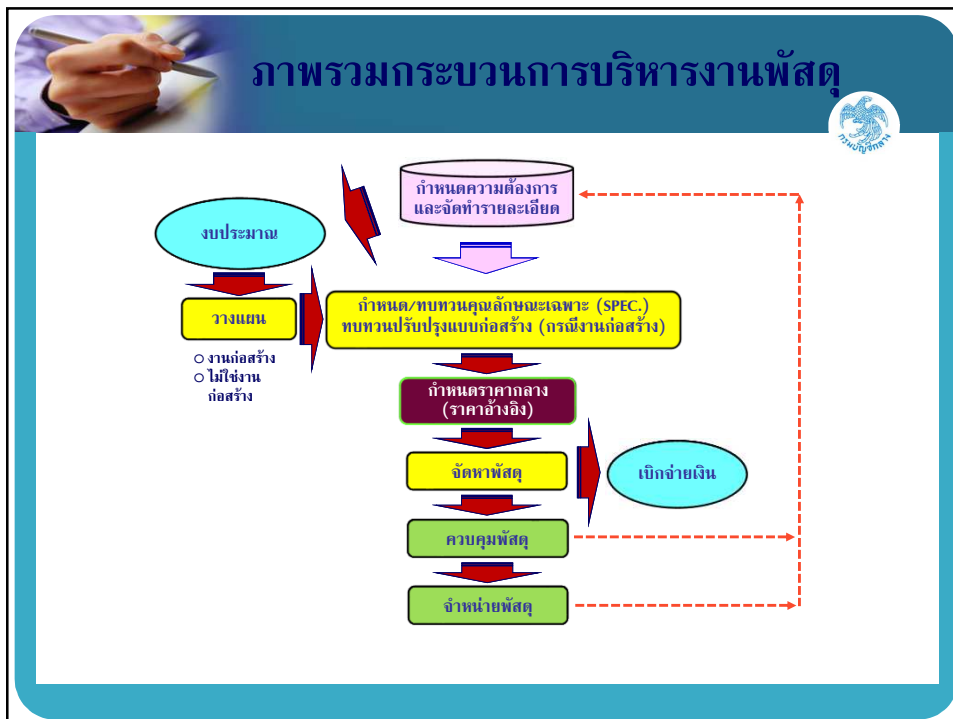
ภาพรวมกระบวนการบริหารงานพัสดุ

กรมบัญชีกลาง

กำหนดความต้องการ และจัดทำรายละเอียด

งบประมาณ

วางแผน

○ งานก่อสร้าง
○ ไม่ใช่งานก่อสร้าง

กำหนด/ทบทวนคุณลักษณะเฉพาะ (SPEC.) ทบทวนปรับปรุงแบบก่อสร้าง (กรณีงานก่อสร้าง)

กำหนดราคากลาง (ราคาอ้างอิง)

จัดหาพัสดุ

เบิกจ่ายเงิน

ควบคุมพัสดุ

จำหน่ายพัสดุ